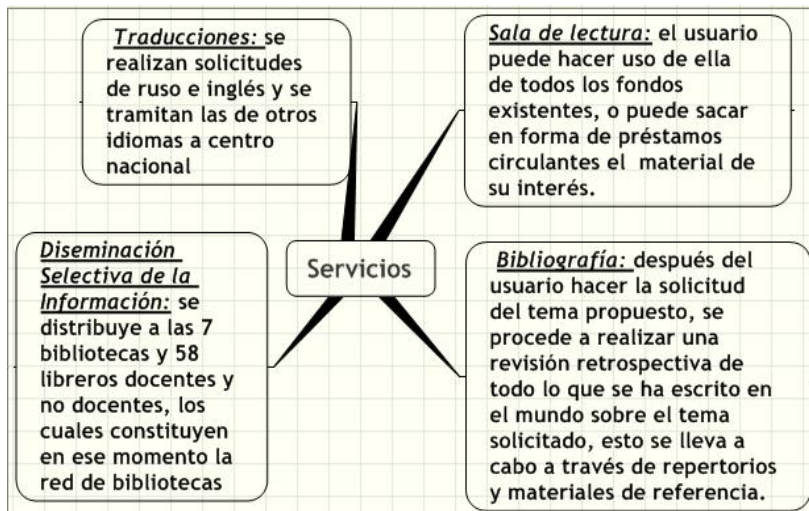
Traducciones: se realizan solicitudes de ruso e inglés y se tramitan las de otros idiomas a centro nacional

Sala de lectura: el usuario puede hacer uso de ella de todos los fondos existentes, o puede sacar en forma de préstamos circulantes el material de su interés.

Servicios

Diseminación Selectiva de la Información: se distribuye a las 7 bibliotecas y 58 libreros docentes y no docentes, los cuales constituyen en ese momento la red de bibliotecas

Bibliografía: después del usuario hacer la solicitud del tema propuesto, se procede a realizar una revisión retrospectiva de todo lo que se ha escrito en el mundo sobre el tema solicitado, esto se lleva a cabo a través de repertorios y materiales de referencia.